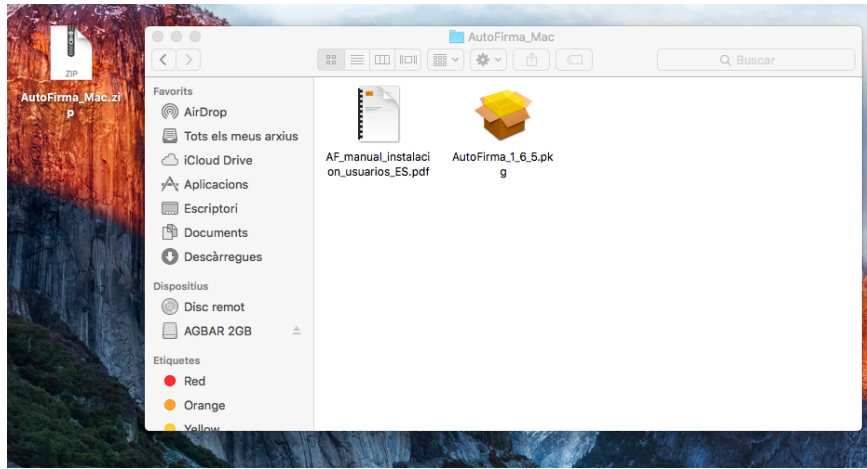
ZIP
AutoFirma_Mac.zip

AutoFirma_Mac

Buscar

Favorits
AirDrop
Tots els meus arxius
iCloud Drive
Aplicacions
Escriptori
Documents
Descàrregues
Dispositius
Disc remot
AGBAR 2GB
Etiquetes
Red
Orange
Yellow

AF_manual_instalacion_usuarios_ES.pdf
AutoFirma_1_6_5.pkg